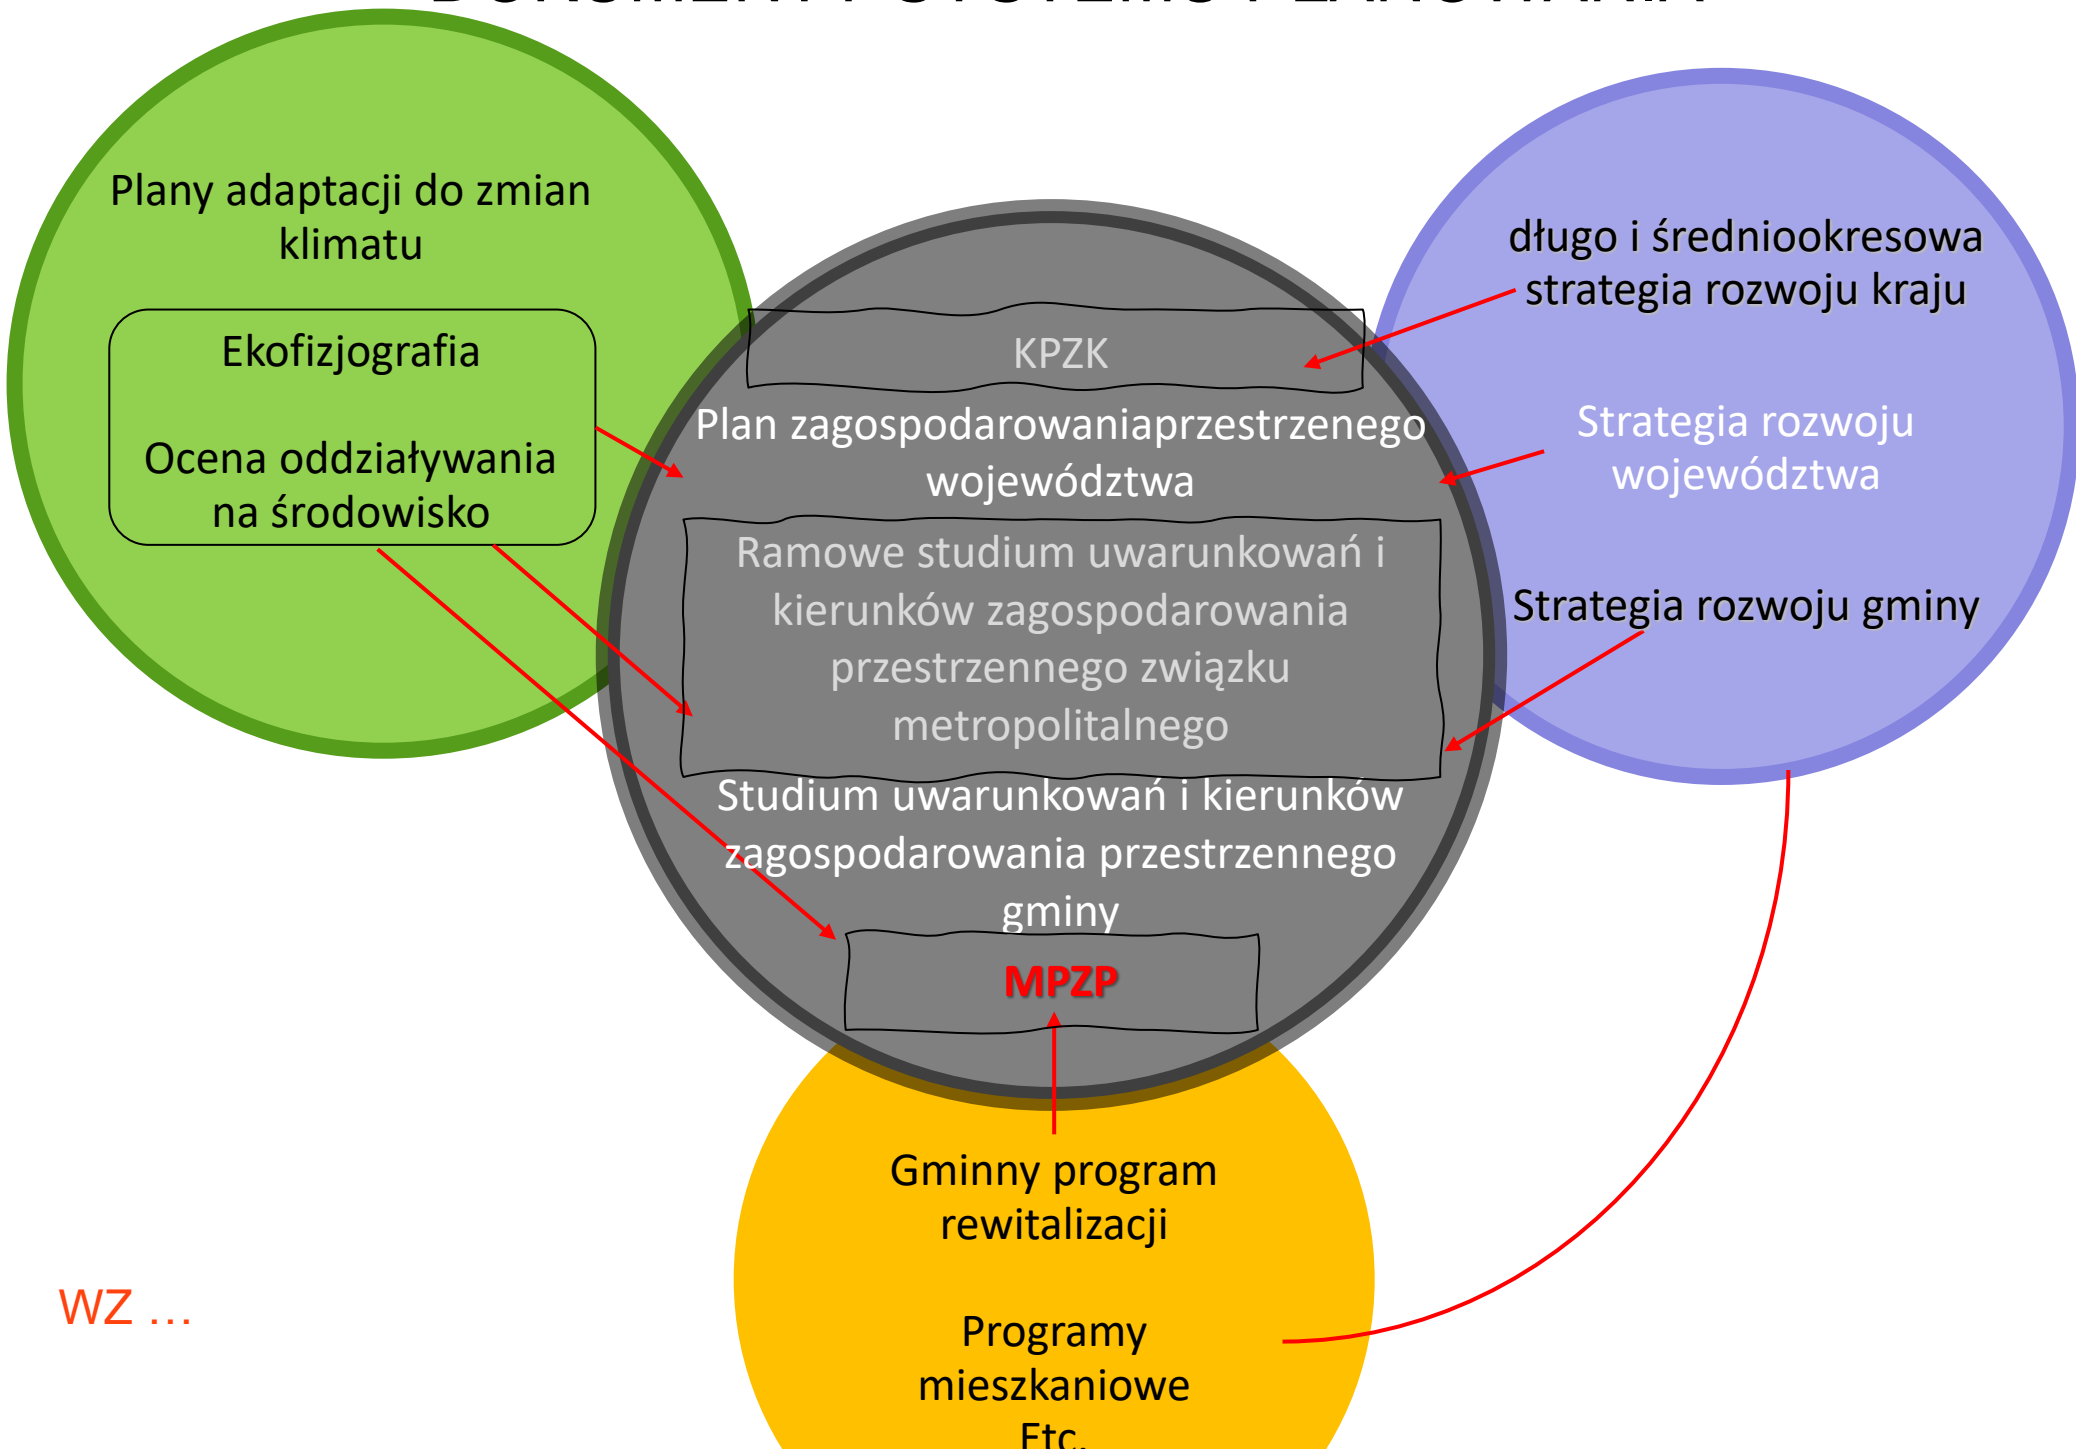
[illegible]

Plany adaptacji do zmian klimatu

Ekofizjografia

Ocena oddziaływania na środowisko

KPZK

Plan zagospodarowaniaprzestrzenego województwa

Ramowe studium uwarunkowań i kierunków zagospodarowania przestrzennego związku metropolitalnego

Studium uwarunkowań i kierunków zagospodarowania przestrzennego gminy

MPZP

długo i średniookresowa strategia rozwoju kraju

Strategia rozwoju województwa

Strategia rozwoju gminy

Gminny program rewitalizacji

Programy mieszkaniowe
Etc.

WZ …